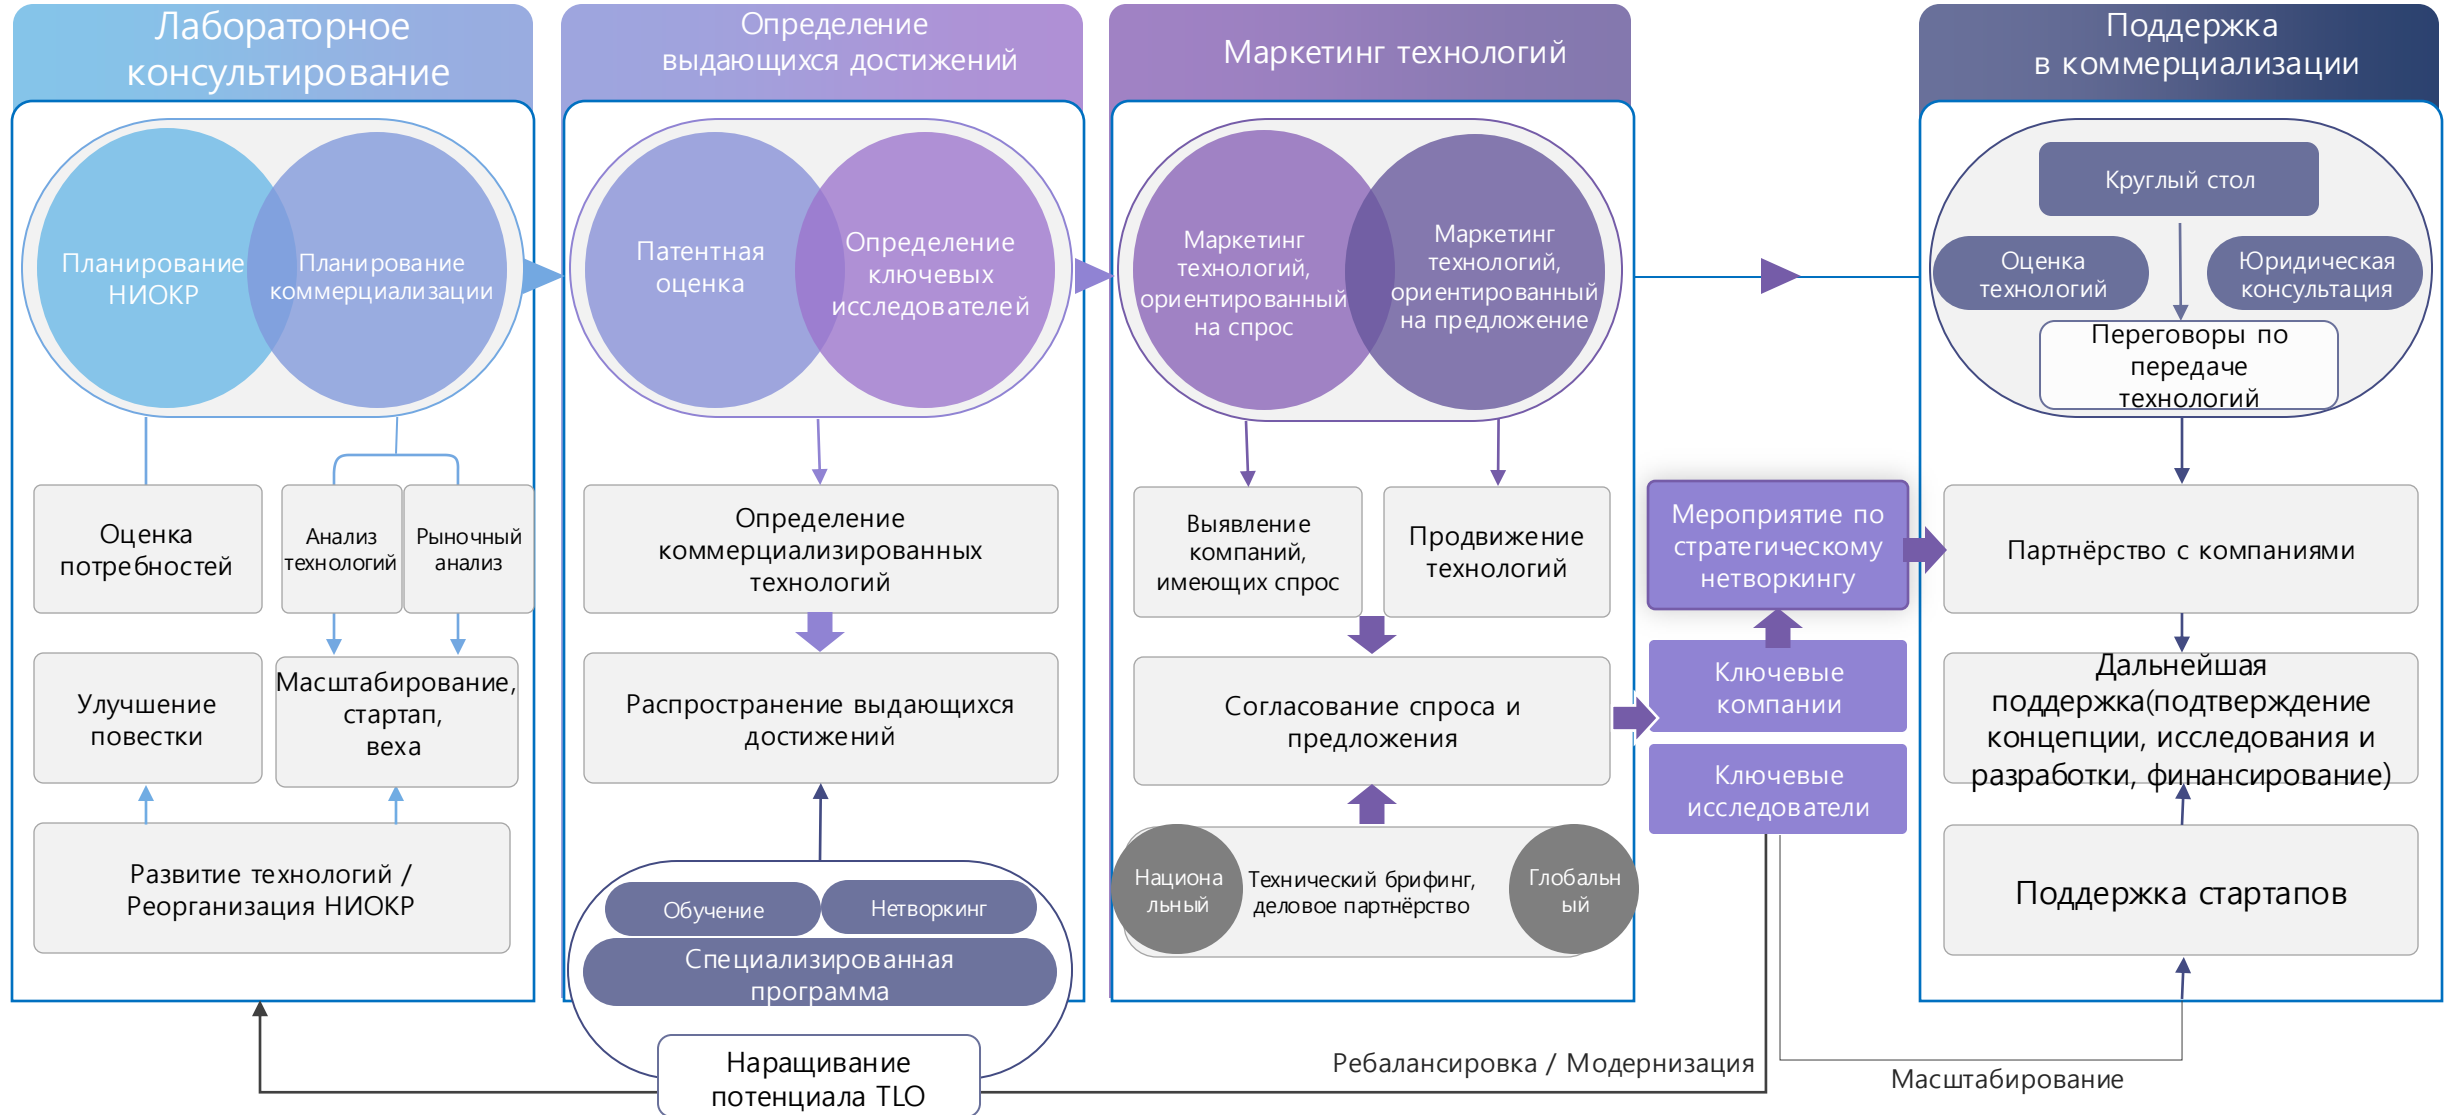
Лабораторное консультирование

Планирование НИОКР

Планирование коммерциализации

Оценка потребностей

Анализ технологий

Рыночный анализ

Улучшение повестки

Масштабирование, стартап, веха

Развитие технологий / Реорганизация НИОКР

Определение выдающихся достижений

Патентная оценка

Определение ключевых исследователей

Определение коммерциализированных технологий

Распространение выдающихся достижений

Обучение

Нетворкинг

Специализированная программа

Наращивание потенциала TLO

Маркетинг технологий

Маркетинг технологий, ориентированный на спрос

Маркетинг технологий, ориентированный на предложение

Выявление компаний, имеющих спрос

Продвижение технологий

Согласование спроса и предложения

Национальный

Технический брифинг, деловое партнёрство

Глобальный

Мероприятие по стратегическому нетворкингу

Ключевые компании

Ключевые исследователи

Поддержка в коммерциализации

Круглый стол

Оценка технологий

Юридическая консультация

Переговоры по передаче технологий

Партнёрство с компаниями

Дальнейшая поддержка(подтверждение концепции, исследования и разработки, финансирование)

Поддержка стартапов

Ребалансировка / Модернизация

Масштабирование